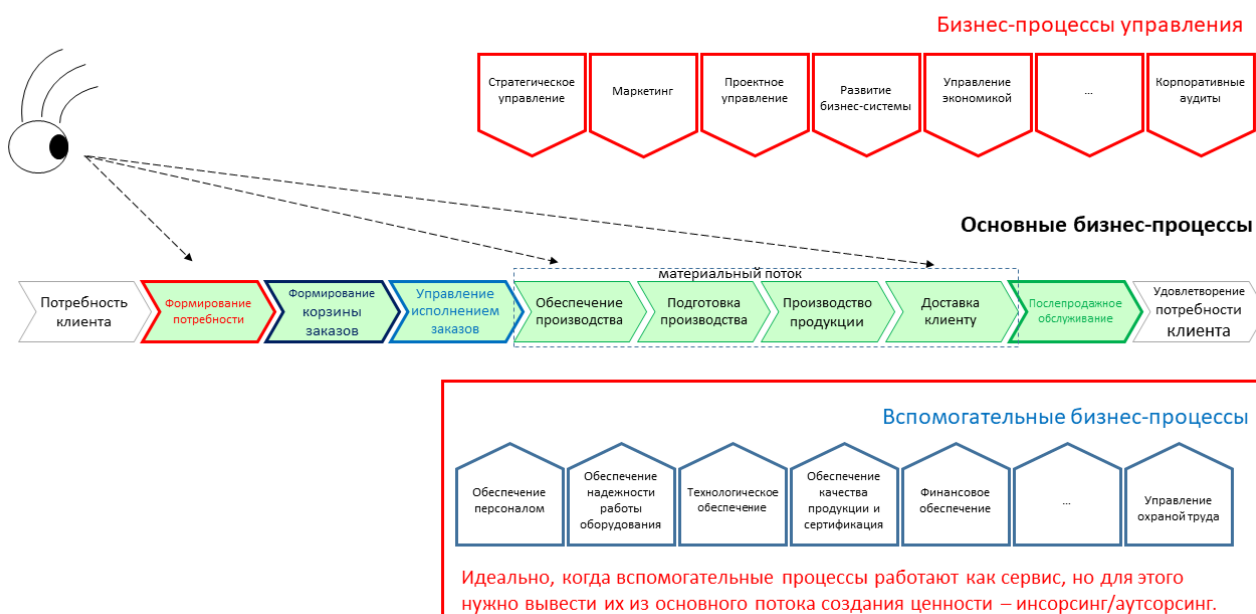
Бизнес-процессы управления

Стратегическое управление

Маркетинг

Проектное управление

Развитие бизнес-системы

Управление экономикой

...

Корпоративные аудиты

Основные бизнес-процессы

материальный поток

Потребность клиента

Формирование потребности

Формирование корзины заказов

Управление исполнением заказов

Обеспечение производства

Подготовка производства

Производство продукции

Доставка клиенту

Послепродажное обслуживание

Удовлетворение потребности клиента

Вспомогательные бизнес-процессы

Обеспечение персоналом

Обеспечение надежности работы оборудования

Технологическое обеспечение

Обеспечение качества продукции и сертификация

Финансовое обеспечение

...

Управление охраной труда

Идеально, когда вспомогательные процессы работают как сервис, но для этого нужно вывести их из основного потока создания ценности – инсорсинг/аутсорсинг.